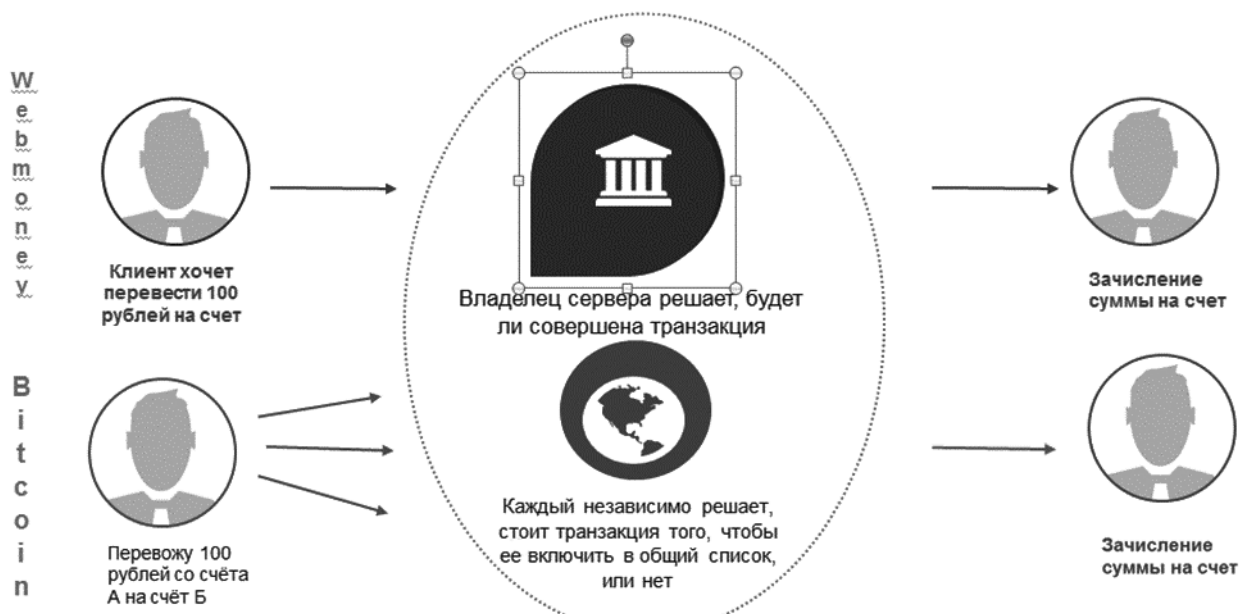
W
e
b
m
o
n
e
y

Клиент хочет перевести 100 рублей на счет

Владелец сервера решает, будет ли совершена транзакция

Зачисление суммы на счет

B
i
t
c
o
i
n

Перевожу 100 рублей со счёта А на счёт Б

Каждый независимо решает, стоит транзакция того, чтобы ее включить в общий список, или нет

Зачисление суммы на счет